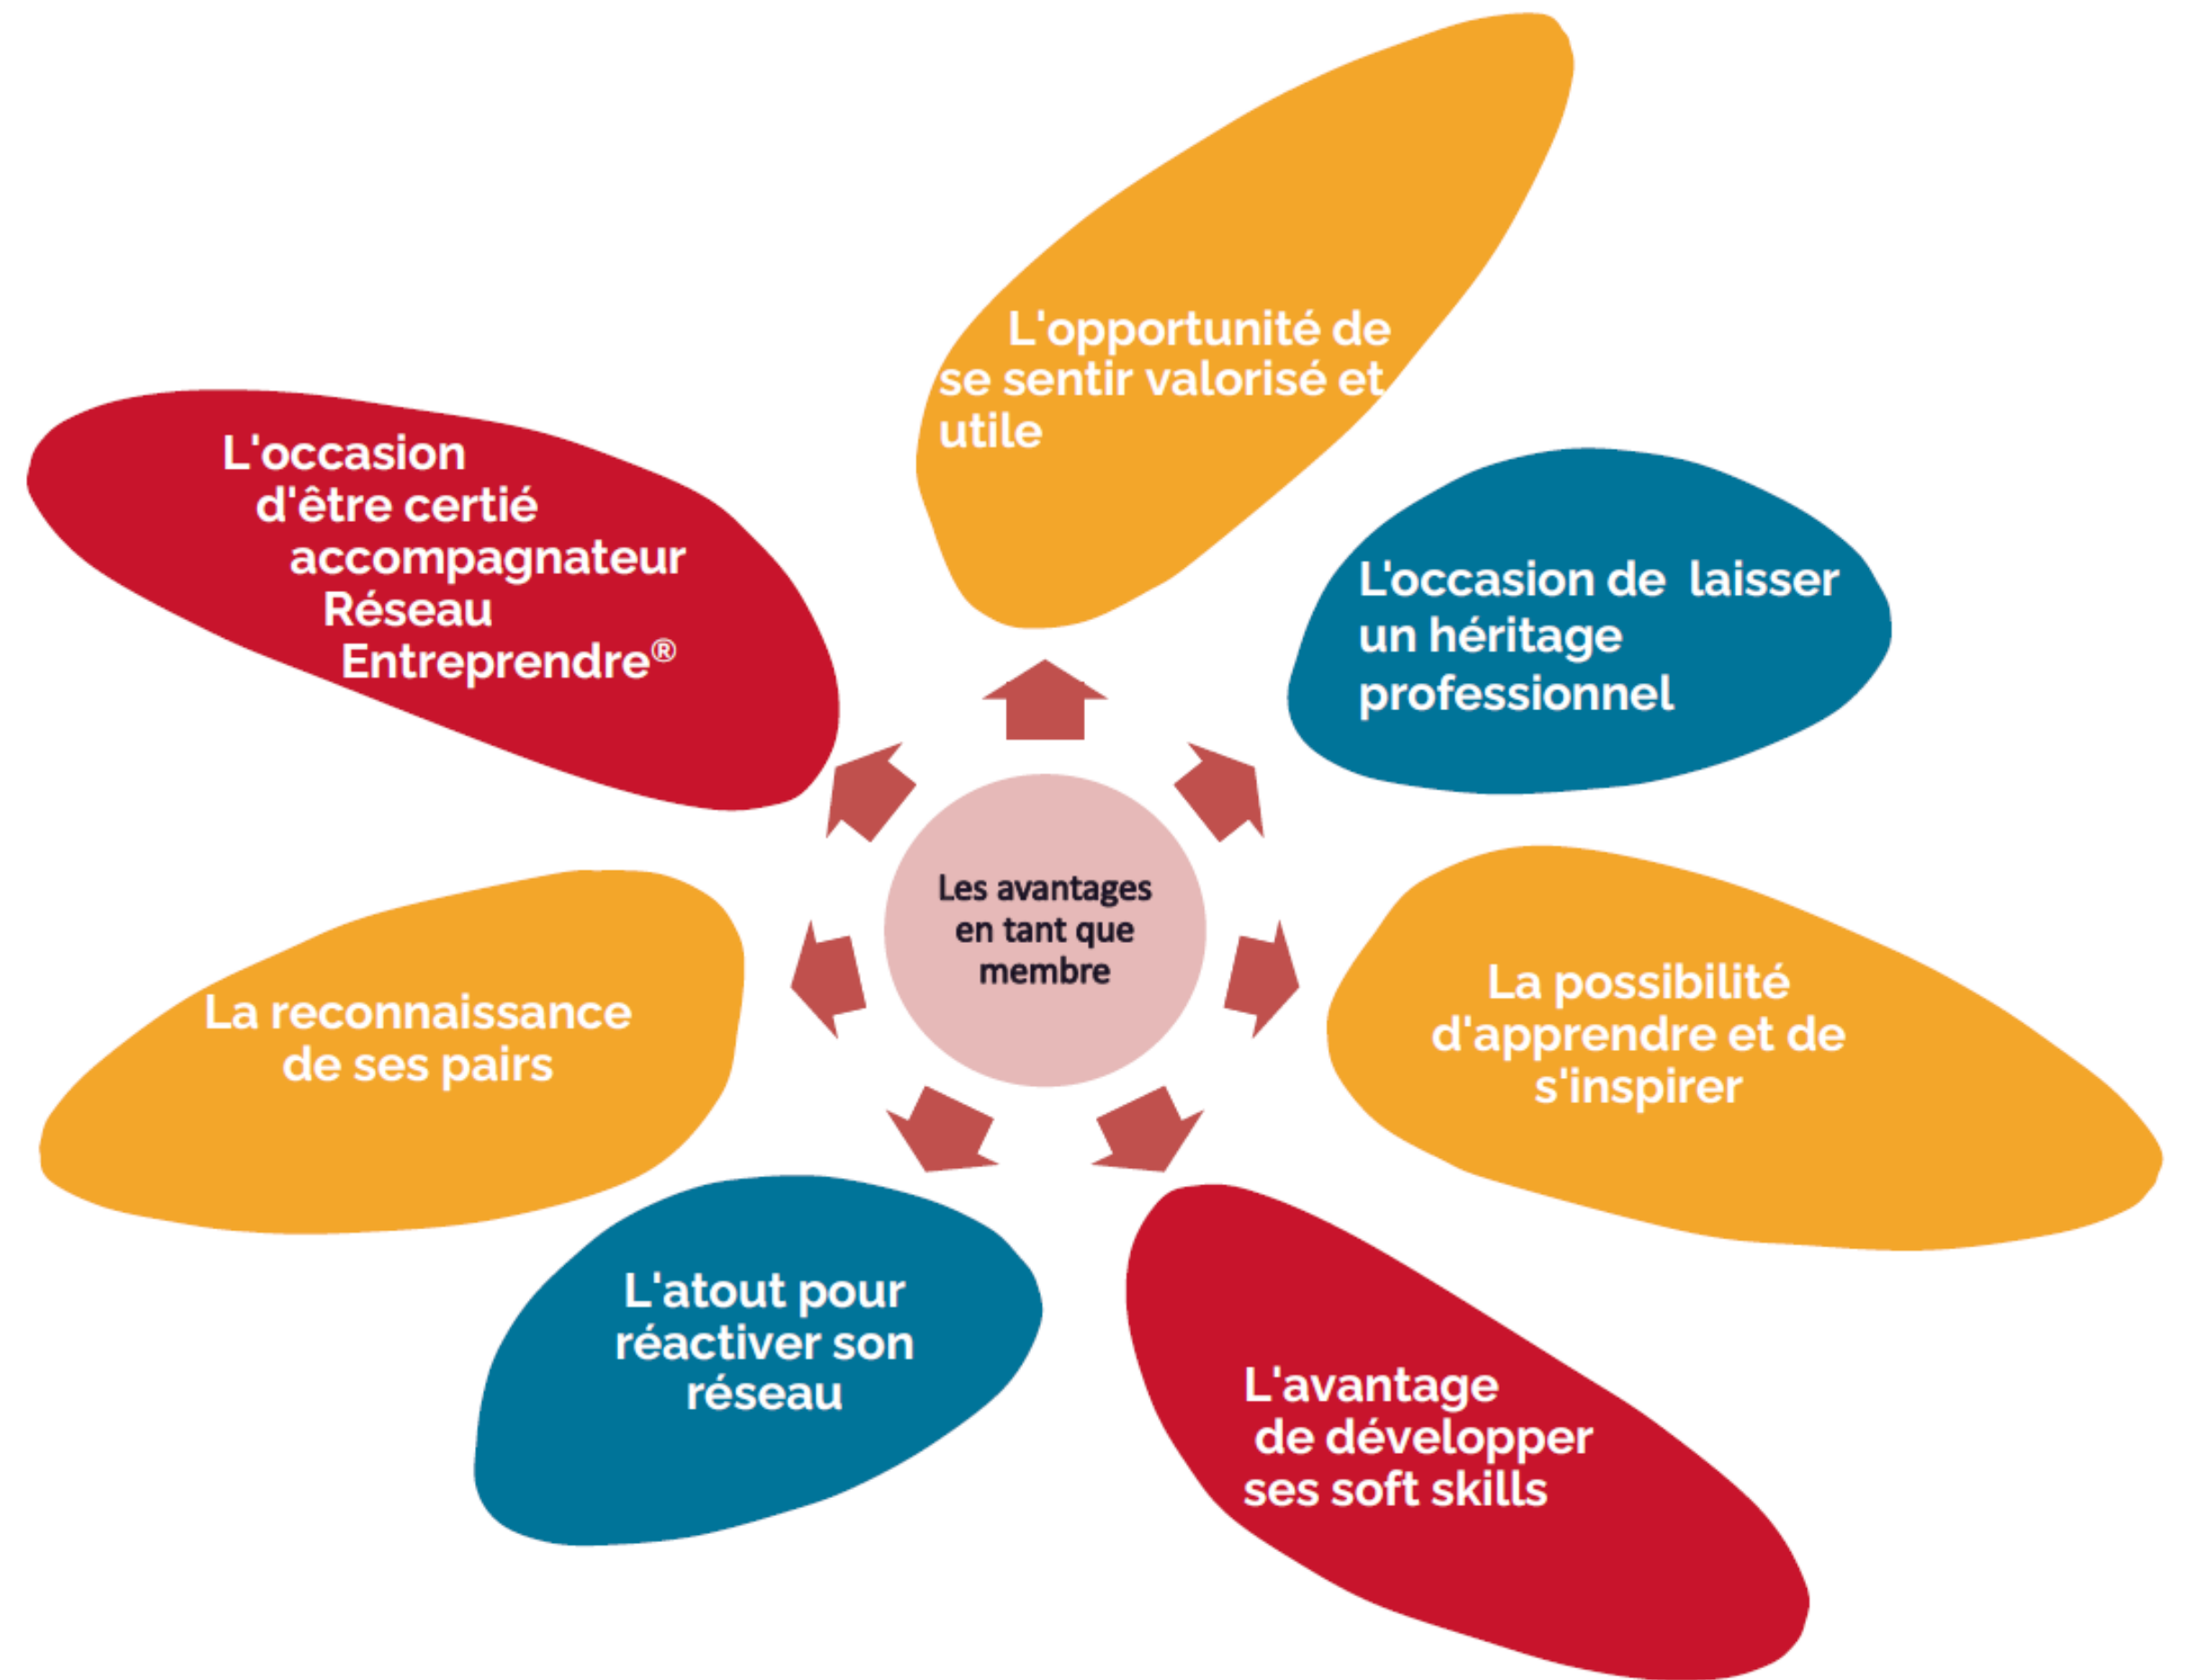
Les avantages en tant que membre

L'opportunité de se sentir valorisé et utile

L'occasion de laisser un héritage professionnel

La possibilité d'apprendre et de s'inspirer

L'avantage de développer ses soft skills

L'atout pour réactiver son réseau

La reconnaissance de ses pairs

L'occasion d'être certié accompagnateur Réseau Entreprendre®